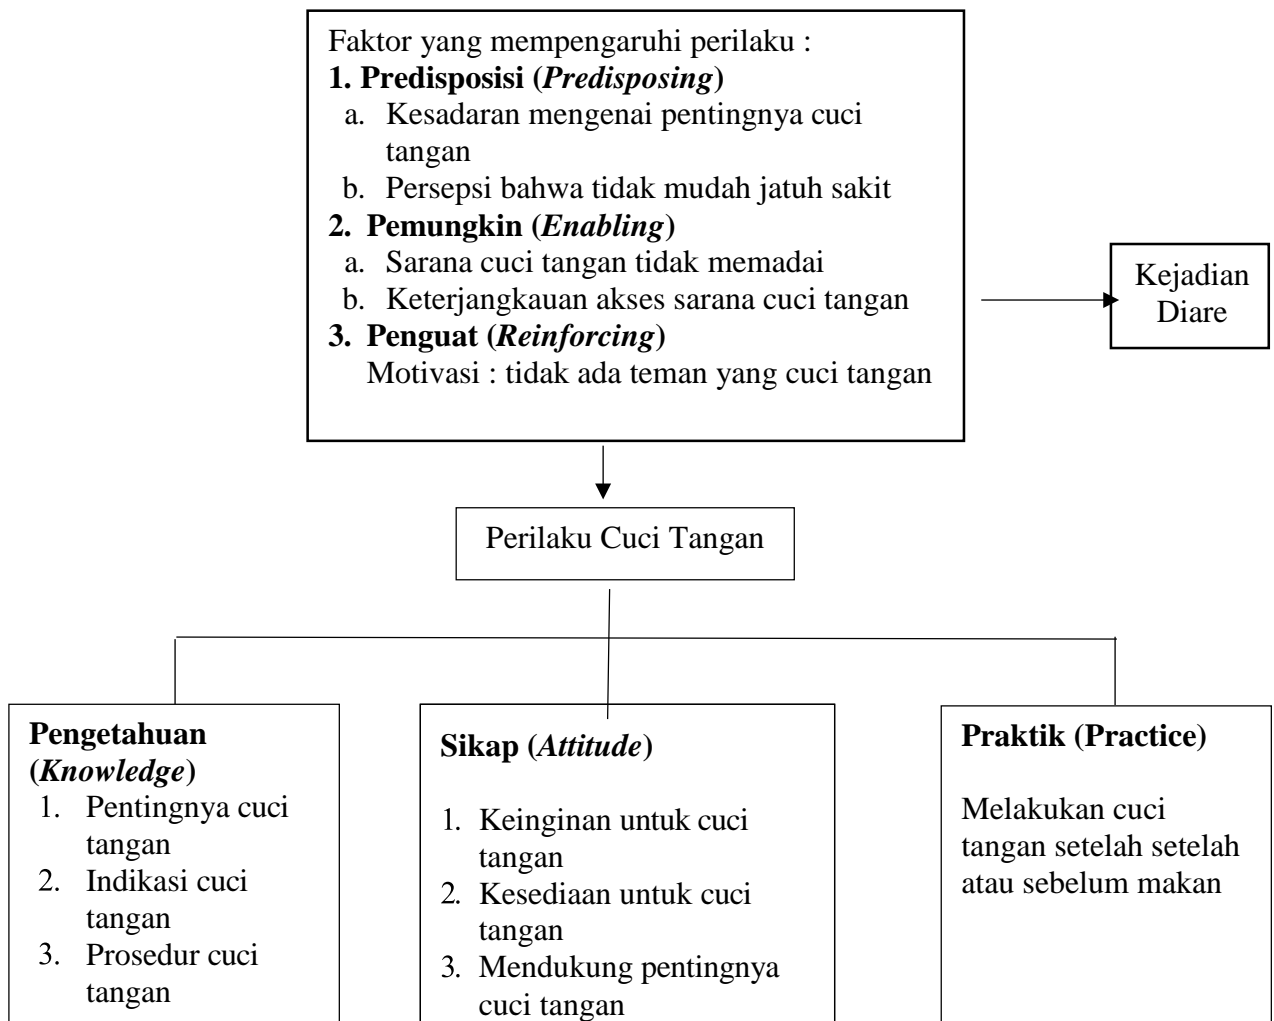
Faktor yang mempengaruhi perilaku :
**1. Predisposisi (*Predisposing*)**
a. Kesadaran mengenai pentingnya cuci tangan
b. Persepsi bahwa tidak mudah jatuh sakit
**2. Pemungkin (*Enabling*)**
a. Sarana cuci tangan tidak memadai
b. Keterjangkauan akses sarana cuci tangan
**3. Penguat (*Reinforcing*)**
Motivasi : tidak ada teman yang cuci tangan

Kejadian Diare

Perilaku Cuci Tangan

**Pengetahuan (*Knowledge*)**
1. Pentingnya cuci tangan
2. Indikasi cuci tangan
3. Prosedur cuci tangan

**Sikap (*Attitude*)**
1. Keinginan untuk cuci tangan
2. Kesediaan untuk cuci tangan
3. Mendukung pentingnya cuci tangan

**Praktik (Practice)**
Melakukan cuci tangan setelah setelah atau sebelum makan